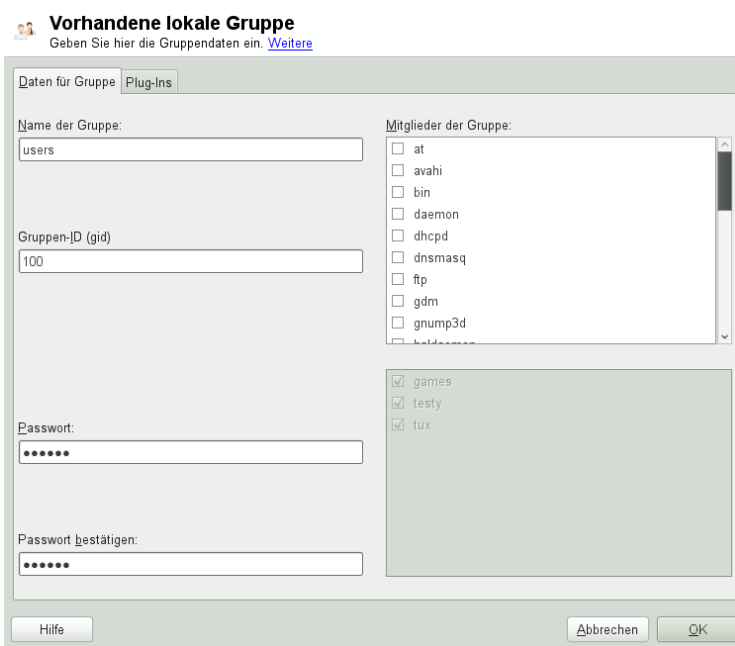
Vorhandene lokale Gruppe
Geben Sie hier die Gruppendaten ein. Weitere

Daten für Gruppe | Plug-Ins

Name der Gruppe:
users

Gruppen-ID (gid)
100

Passwort:
••••••

Passwort bestätigen:
••••••

Mitglieder der Gruppe:
at
avahi
bin
daemon
dhcpd
dnsmasq
ftp
gdm
gnump3d
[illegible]

games
testy
tux

Hilfe
Abbrechen
OK